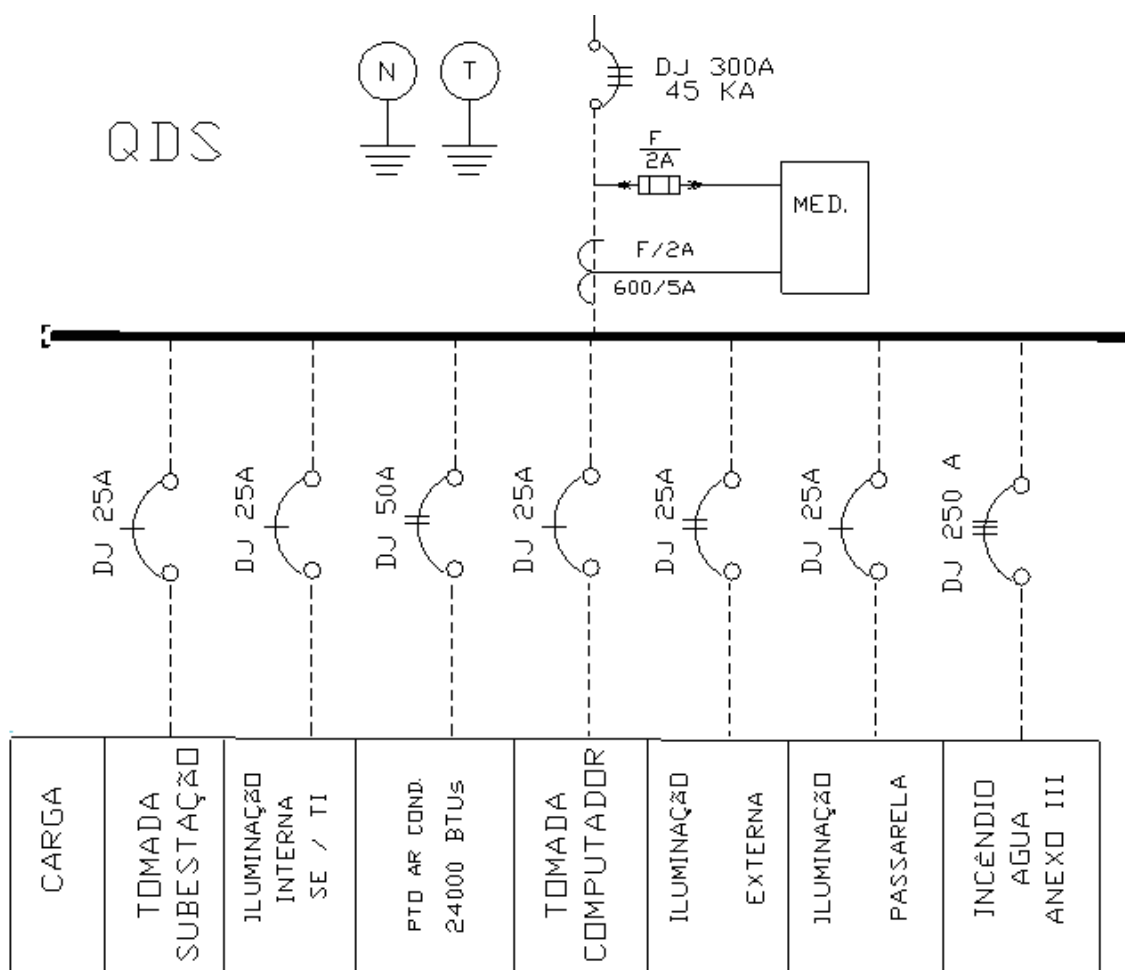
QDS

N

T

DJ 300A
45 KA

$\frac{F}{2A}$

MED.

F/2A

600/5A

DJ 25A

DJ 25A

DJ 50A

DJ 25A

DJ 25A

DJ 25A

DJ 250 A

| CARGA | TOMADA SUBESTAÇÃO | ILUMINAÇÃO INTERNA SE / TI | PTO AR COND. 24000 BTUs | TOMADA COMPUTADOR | ILUMINAÇÃO EXTERNA | ILUMINAÇÃO PASSARELA | INCÊNDIO AGUA ANEXO III |